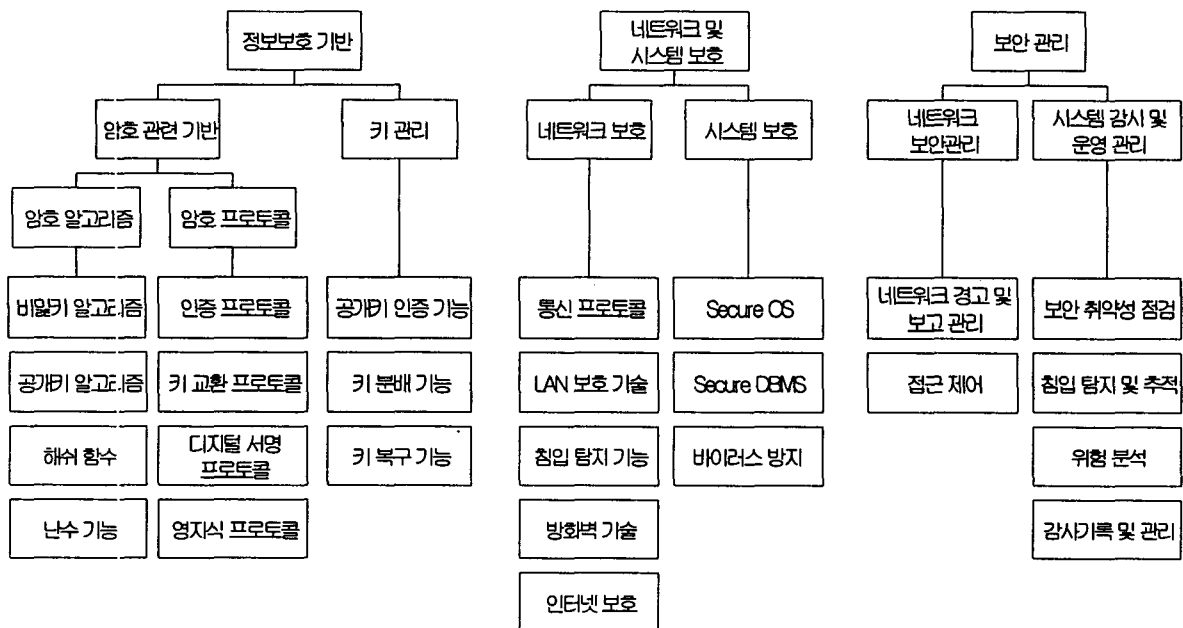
정보보호 기반

암호 관련 기반

키 관리

암호 알고리즘

암호 프로토콜

비밀키 알고리즘

공개키 알고리즘

해쉬 함수

난수 기능

인증 프로토콜

키 교환 프로토콜

디지털 서명 프로토콜

영지식 프로토콜

공개키 인증 기능

키 분배 기능

키 복구 기능

네트워크 및 시스템 보호

네트워크 보호

시스템 보호

통신 프로토콜

LAN 보호 기술

침입 탐지 기능

방화벽 기술

인터넷 보호

Secure OS

Secure DBMS

바이러스 방지

보안 관리

네트워크 보안관리

시스템 감시 및 운영 관리

네트워크 경고 및 보고 관리

접근 제어

보안 취약성 점검

침입 탐지 및 추적

위험 분석

감사기록 및 관리